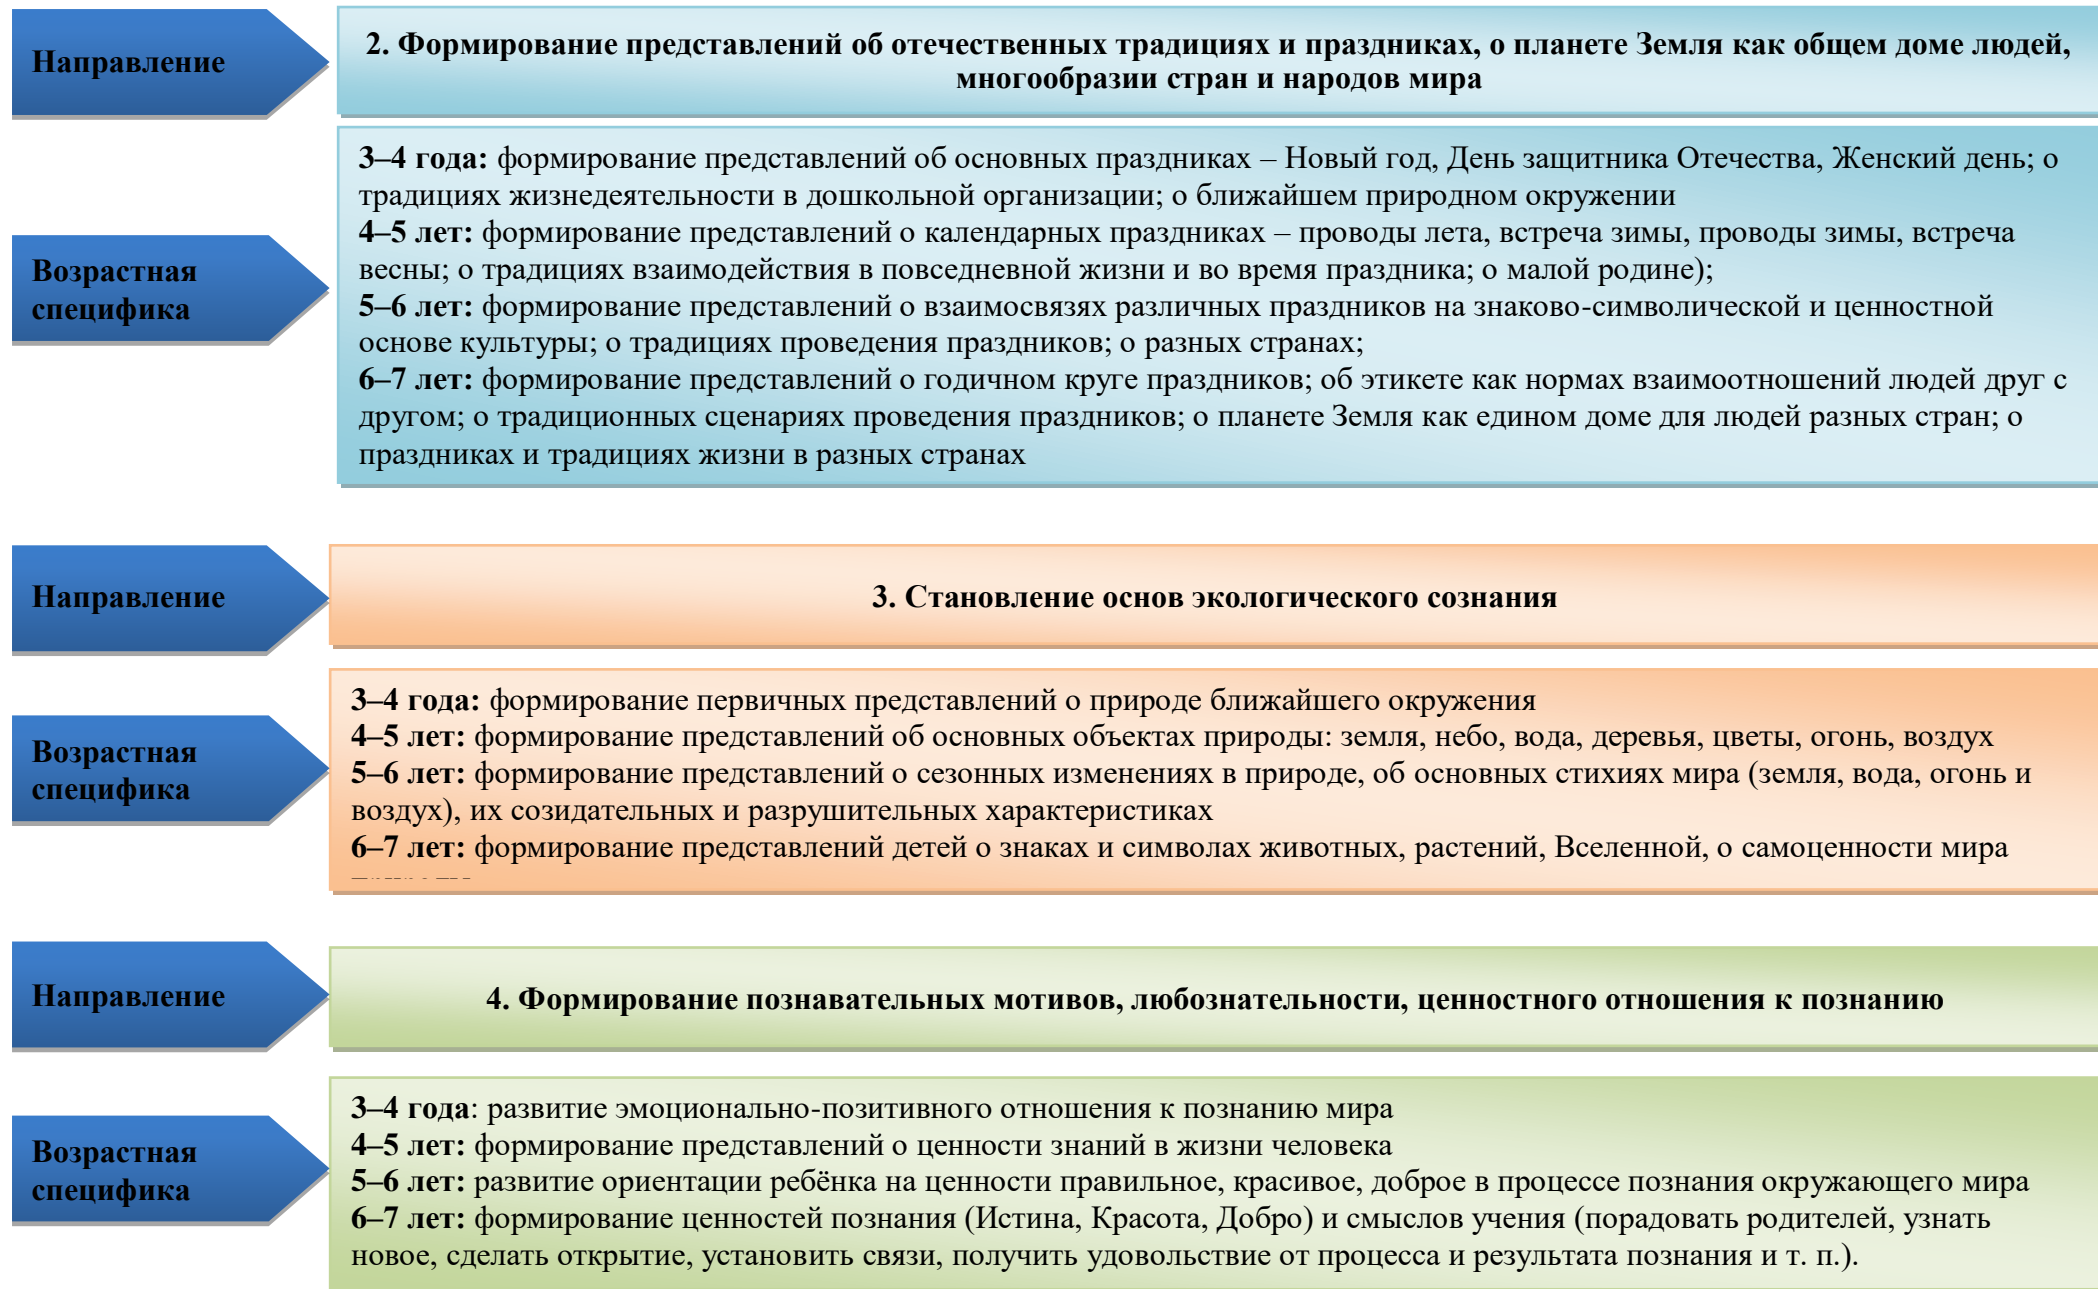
Направление

2. Формирование представлений об отечественных традициях и праздниках, о планете Земля как общем доме людей, многообразии стран и народов мира

Возрастная специфика

3–4 года: формирование представлений об основных праздниках – Новый год, День защитника Отечества, Женский день; о традициях жизнедеятельности в дошкольной организации; о ближайшем природном окружении
4–5 лет: формирование представлений о календарных праздниках – проводы лета, встреча зимы, проводы зимы, встреча весны; о традициях взаимодействия в повседневной жизни и во время праздника; о малой родине);
5–6 лет: формирование представлений о взаимосвязях различных праздников на знаково-символической и ценностной основе культуры; о традициях проведения праздников; о разных странах;
6–7 лет: формирование представлений о годичном круге праздников; об этикете как нормах взаимоотношений людей друг с другом; о традиционных сценариях проведения праздников; о планете Земля как едином доме для людей разных стран; о праздниках и традициях жизни в разных странах

Направление

3. Становление основ экологического сознания

Возрастная специфика

3–4 года: формирование первичных представлений о природе ближайшего окружения
4–5 лет: формирование представлений об основных объектах природы: земля, небо, вода, деревья, цветы, огонь, воздух
5–6 лет: формирование представлений о сезонных изменениях в природе, об основных стихиях мира (земля, вода, огонь и воздух), их созидательных и разрушительных характеристиках
6–7 лет: формирование представлений детей о знаках и символах животных, растений, Вселенной, о самоценности мира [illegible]

Направление

4. Формирование познавательных мотивов, любознательности, ценностного отношения к познанию

Возрастная специфика

3–4 года: развитие эмоционально-позитивного отношения к познанию мира
4–5 лет: формирование представлений о ценности знаний в жизни человека
5–6 лет: развитие ориентации ребёнка на ценности правильное, красивое, доброе в процессе познания окружающего мира
6–7 лет: формирование ценностей познания (Истина, Красота, Добро) и смыслов учения (порадовать родителей, узнать новое, сделать открытие, установить связи, получить удовольствие от процесса и результата познания и т. п.).